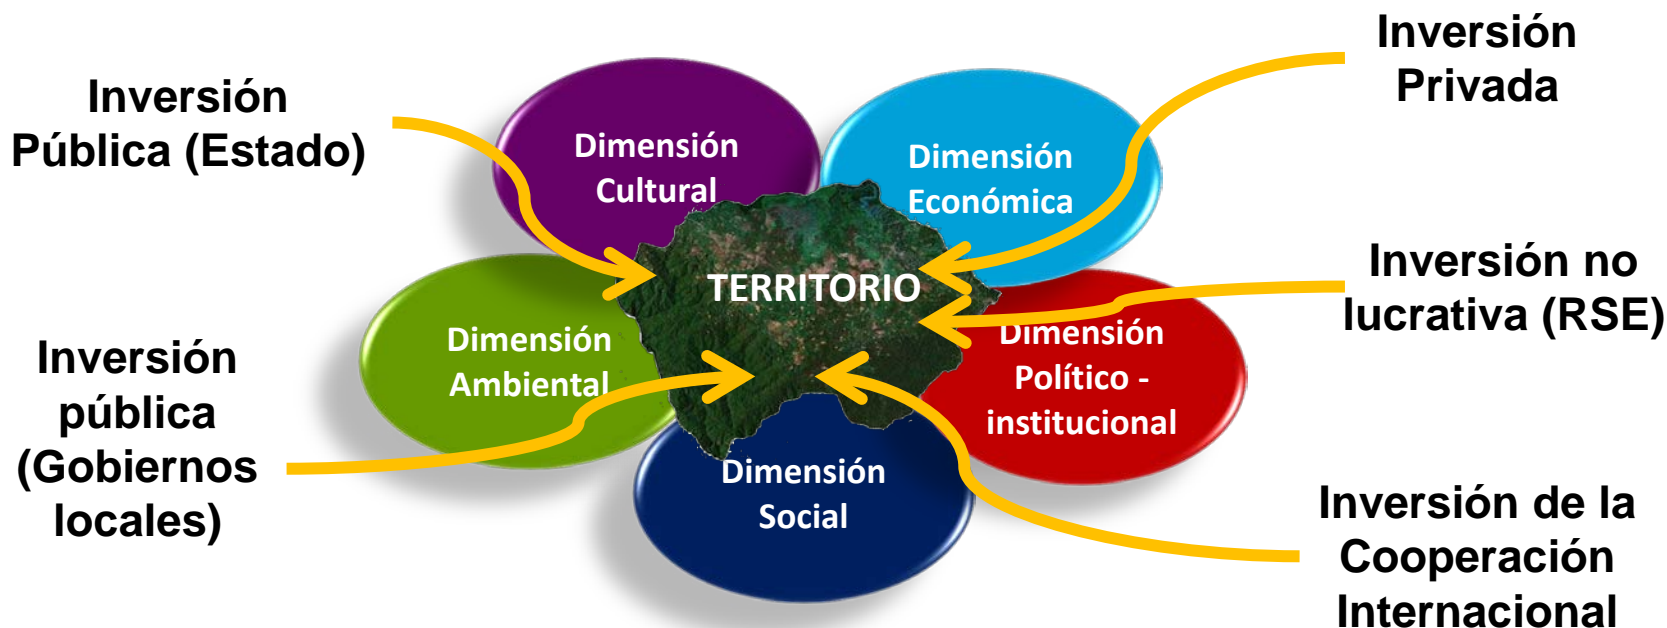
Inversión Pública (Estado)

Inversión Privada

Dimensión Cultural

Dimensión Económica

TERRITORIO

Inversión no lucrativa (RSE)

Dimensión Ambiental

Dimensión Político - institucional

Inversión pública (Gobiernos locales)

Dimensión Social

Inversión de la Cooperación Internacional